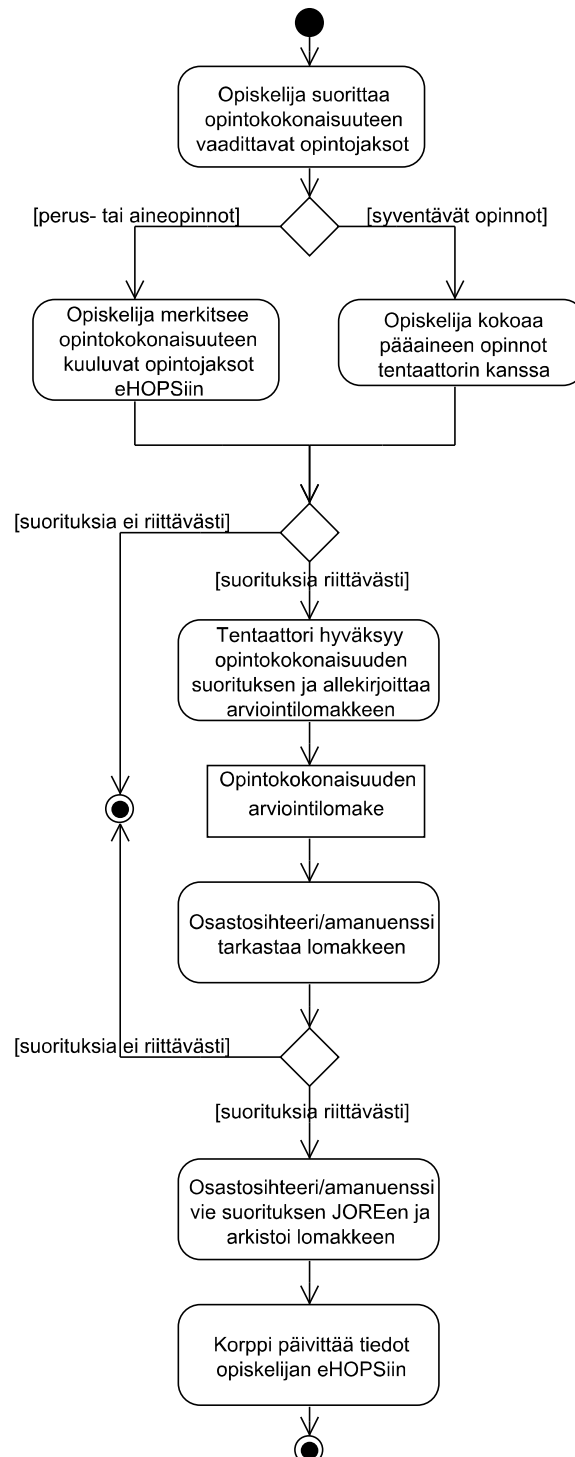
Opiskelija suorittaa opintokokonaisuuteen vaadittavat opintojaksot

[perus- tai aineopinnot]

[syventävät opinnot]

Opiskelija merkitsee opintokokonaisuuteen kuuluvat opintojaksot eHOPSiin

Opiskelija kokoaa pääaineen opinnot tentaattorin kanssa

[suorituksia ei riittävästi]

[suorituksia riittävästi]

Tentaattori hyväksyy opintokokonaisuuden suorituksen ja allekirjoittaa arviointilomakkeen

Opintokokonaisuuden arviointilomake

Osastosihteeri/amanuenssi tarkastaa lomakkeen

[suorituksia ei riittävästi]

[suorituksia riittävästi]

Osastosihteeri/amanuenssi vie suorituksen JOREen ja arkistoi lomakkeen

Korppi päivittää tiedot opiskelijan eHOPSiin